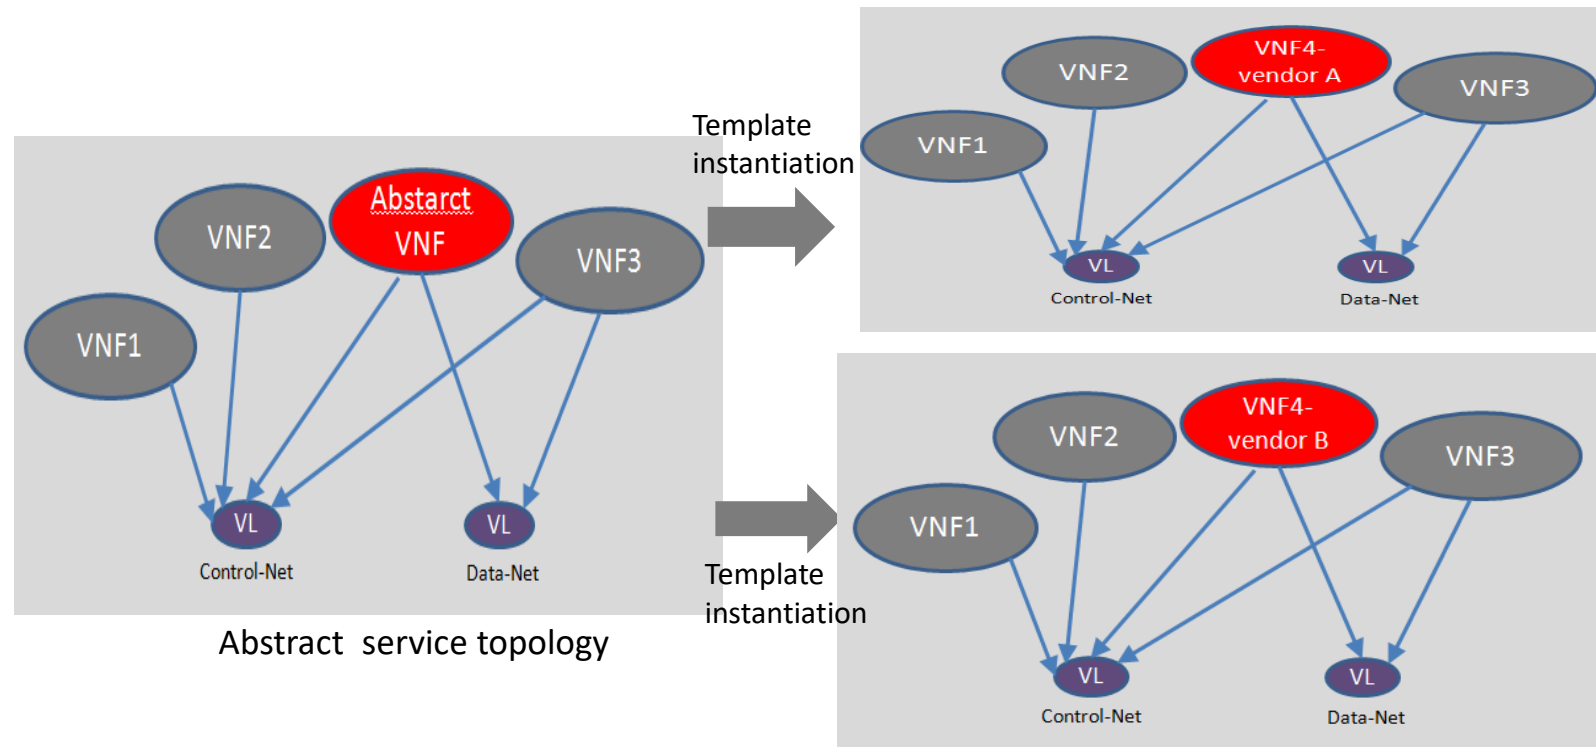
VNF2

Abstarct VNF

VNF3

VNF1

VL

Control-Net

VL

Data-Net

Abstract service topology

Template instantiation

VNF2

VNF4-vendor A

VNF3

VNF1

VL

Control-Net

VL

Data-Net

Template instantiation

VNF2

VNF4-vendor B

VNF3

VNF1

VL

Control-Net

VL

Data-Net